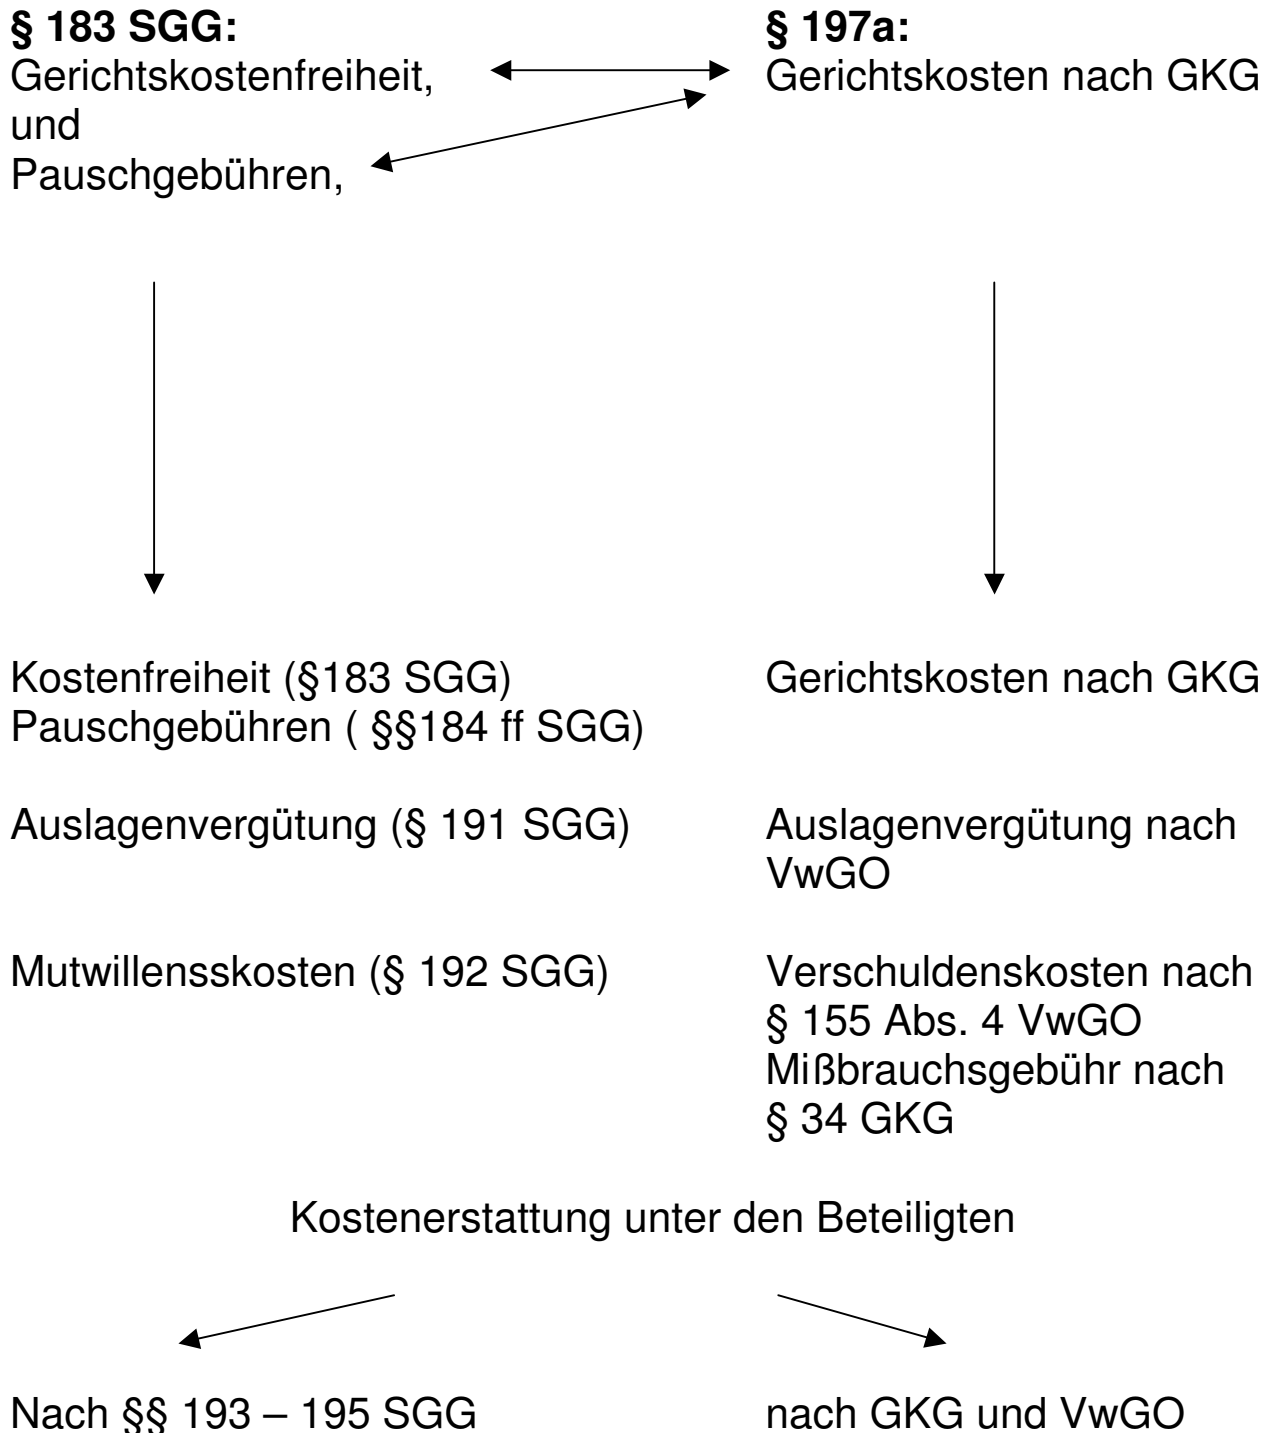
**§ 183 SGG:**
Gerichtskostenfreiheit, und Pauschgebühren,

**§ 197a:**
Gerichtskosten nach GKG

Kostenfreiheit (§183 SGG)
Pauschgebühren ( §§184 ff SGG)

Auslagenvergütung (§ 191 SGG)

Mutwillenskosten (§ 192 SGG)

Gerichtskosten nach GKG

Auslagenvergütung nach VwGO

Verschuldenskosten nach § 155 Abs. 4 VwGO
Mißbrauchsgebühr nach § 34 GKG

Kostenerstattung unter den Beteiligten

Nach §§ 193 – 195 SGG

nach GKG und VwGO